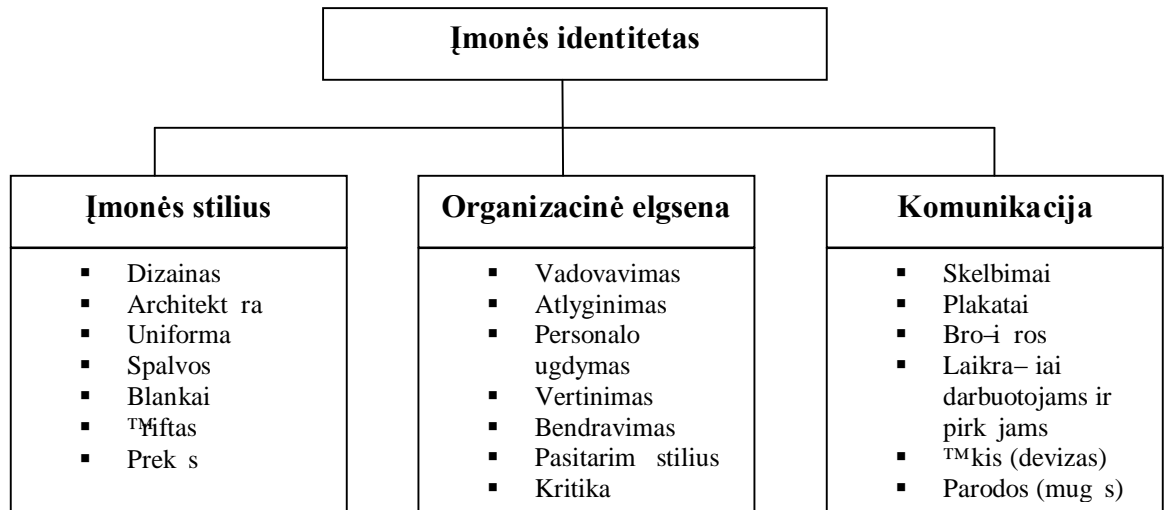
Įmonės identitetas

Įmonės stilius

- Dizainas
- Architekt ra
- Uniforma
- Spalvos
- Blankai
- ™riftas
- Prek s

Organizacinė elgsena

- Vadovavimas
- Atlyginimas
- Personalo ugdymas
- Vertinimas
- Bendravimas
- Pasitarim stilius
- Kritika

Komunikacija

- Skelbimai
- Plakatai
- Bro–i ros
- Laikra– iai darbuotojams ir pirk jams
- ™kis (devizas)
- Parodos (mug s)